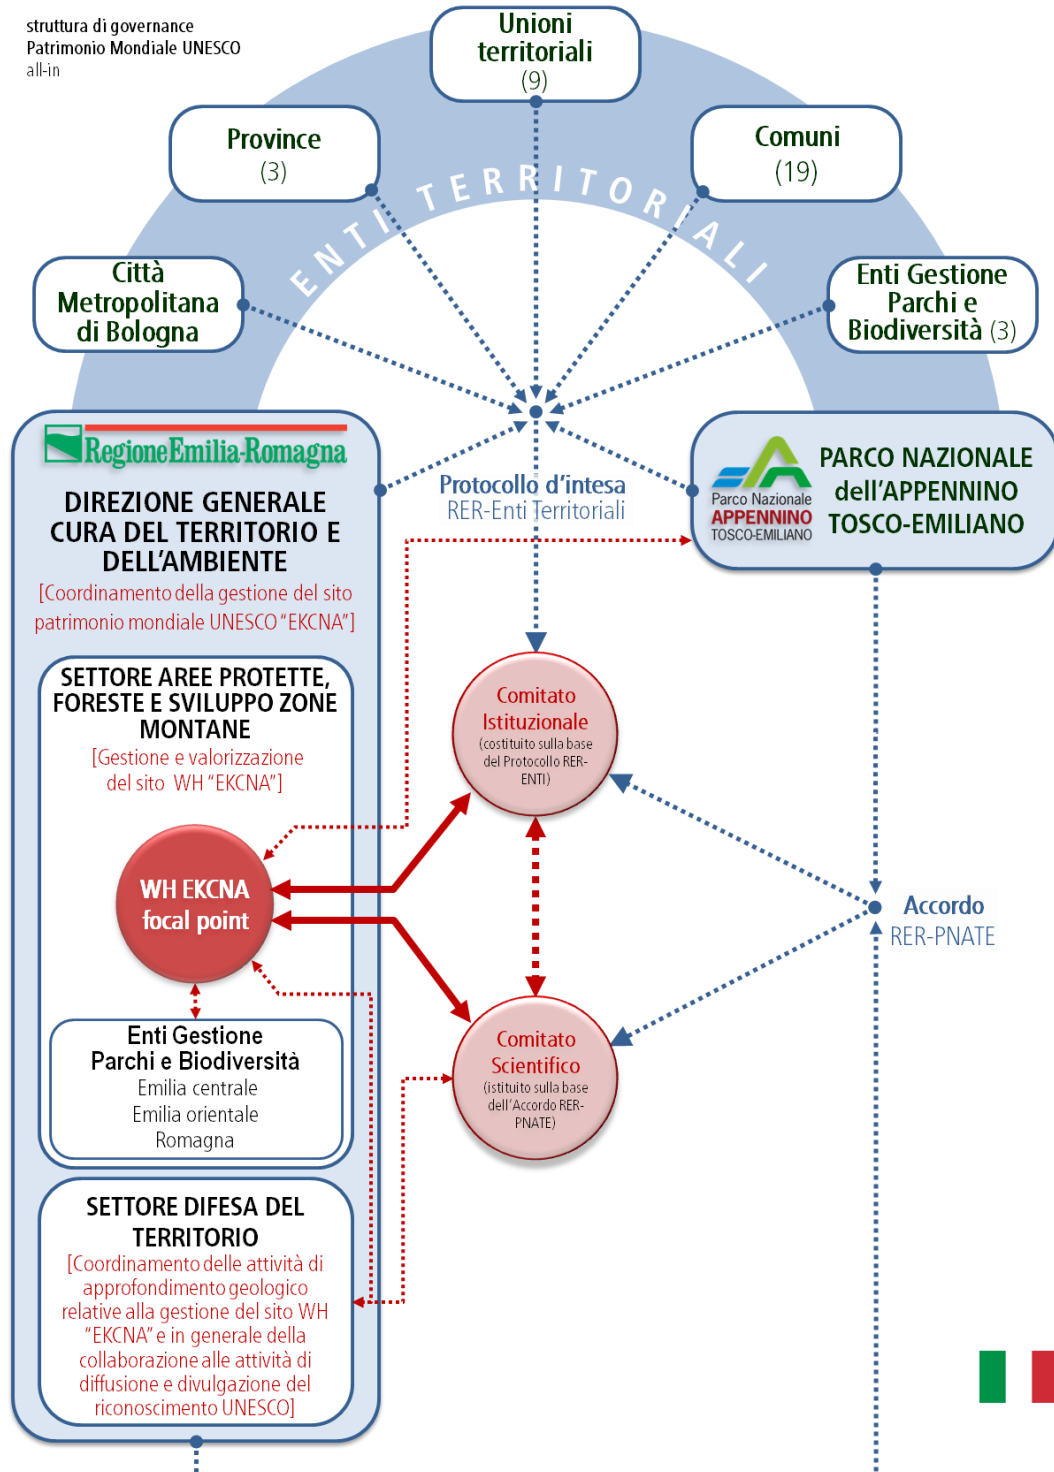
struttura di governance
Patrimonio Mondiale UNESCO
all-in

Unioni territoriali
(9)

Province
(3)

Comuni
(19)

ENTI TERRITORIALI

Città Metropolitana di Bologna

Enti Gestione Parchi e Biodiversità (3)

RegioneEmilia-Romagna

DIREZIONE GENERALE CURA DEL TERRITORIO E DELL'AMBIENTE
[Coordinamento della gestione del sito patrimonio mondiale UNESCO "EKCNA"]

Protocollo d'intesa
RER-Enti Territoriali

Parco Nazionale
APPENNINO
TOSCO-EMILIANO

PARCO NAZIONALE dell'APPENNINO TOSCO-EMILIANO

SETTORE AREE PROTETTE, FORESTE E SVILUPPO ZONE MONTANE
[Gestione e valorizzazione del sito WH "EKCNA"]

Comitato Istituzionale
(costituito sulla base del Protocollo RER-ENTI)

WH EKCNA
focal point

Accordo
RER-PNATE

Enti Gestione
Parchi e Biodiversità
Emilia centrale
Emilia orientale
Romagna

Comitato Scientifico
(istituito sulla base dell'Accordo RER-PNATE)

SETTORE DIFESA DEL TERRITORIO
[Coordinamento delle attività di approfondimento geologico relative alla gestione del sito WH "EKCNA" e in generale della collaborazione alle attività di diffusione e divulgazione del riconoscimento UNESCO]